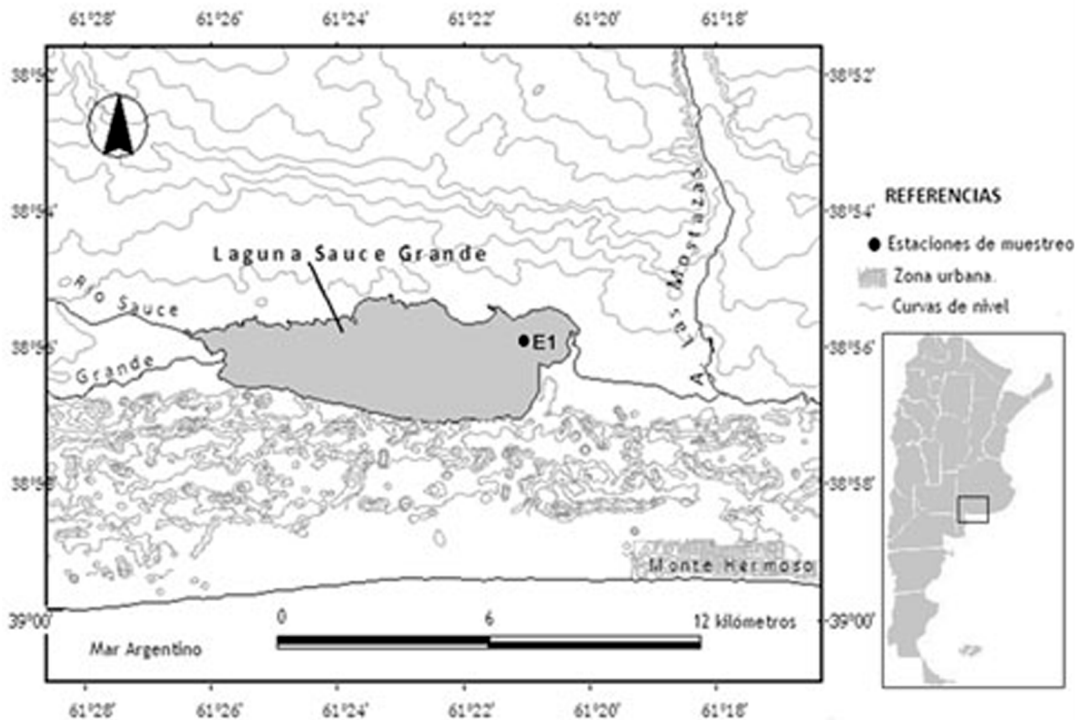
61°28' 61°26' 61°24' 61°22' 61°20' 61°18'

38°52'
38°54'
38°56'
38°58'
39°00'

Laguna Sauce Grande

Río Sauce Grande

E1

A. Las Mostazas

Monte Hermoso

Mar Argentino

0 6 12 kilómetros

REFERENCIAS
Estaciones de muestreo
Zona urbana.
Curvas de nivel

61°28' 61°26' 61°24' 61°22' 61°20' 61°18'